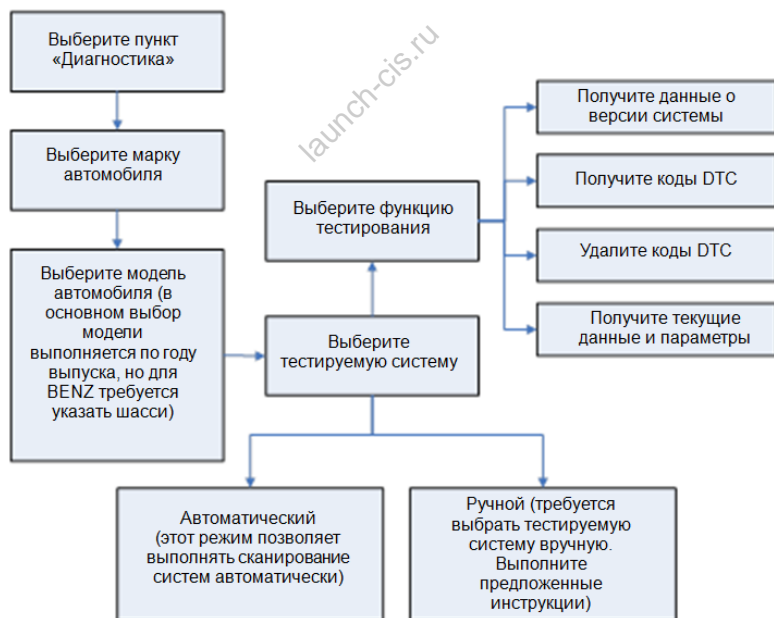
Выберите пункт «Диагностика»

Выберите марку автомобиля

Выберите модель автомобиля (в основном выбор модели выполняется по году выпуска, но для BENZ требуется указать шасси)

Выберите функцию тестирования

Выберите тестируемую систему

Получите данные о версии системы

Получите коды DTC

Удалите коды DTC

Получите текущие данные и параметры

Автоматический (этот режим позволяет выполнять сканирование систем автоматически)

Ручной (требуется выбрать тестируемую систему вручную. Выполните предложенные инструкции)

launch-cis.ru